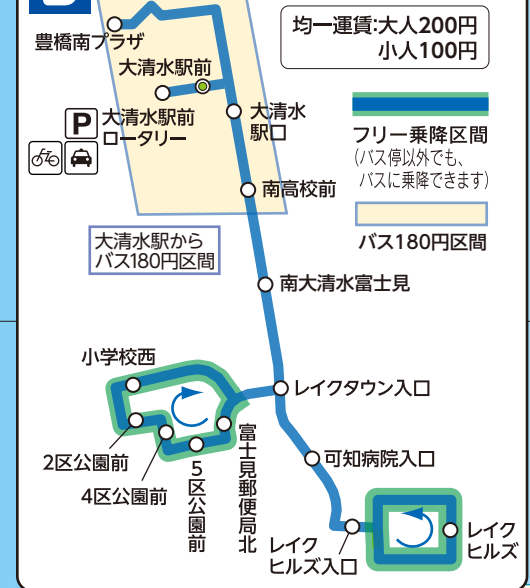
均一運賃:大人200円
小人100円

豊橋南プラザ

大清水駅前

大清水駅口

P

大清水駅前ロータリー

南高校前

フリー乗降区間
(バス停以外でも、バスに乗降できます)

バス180円区間

大清水駅からバス180円区間

南大清水富士見

小学校西

レイクタウン入口

2区公園前

4区公園前

5区公園前

富士見郵便局北

可知病院入口

レイクヒルズ入口

レイクヒルズ